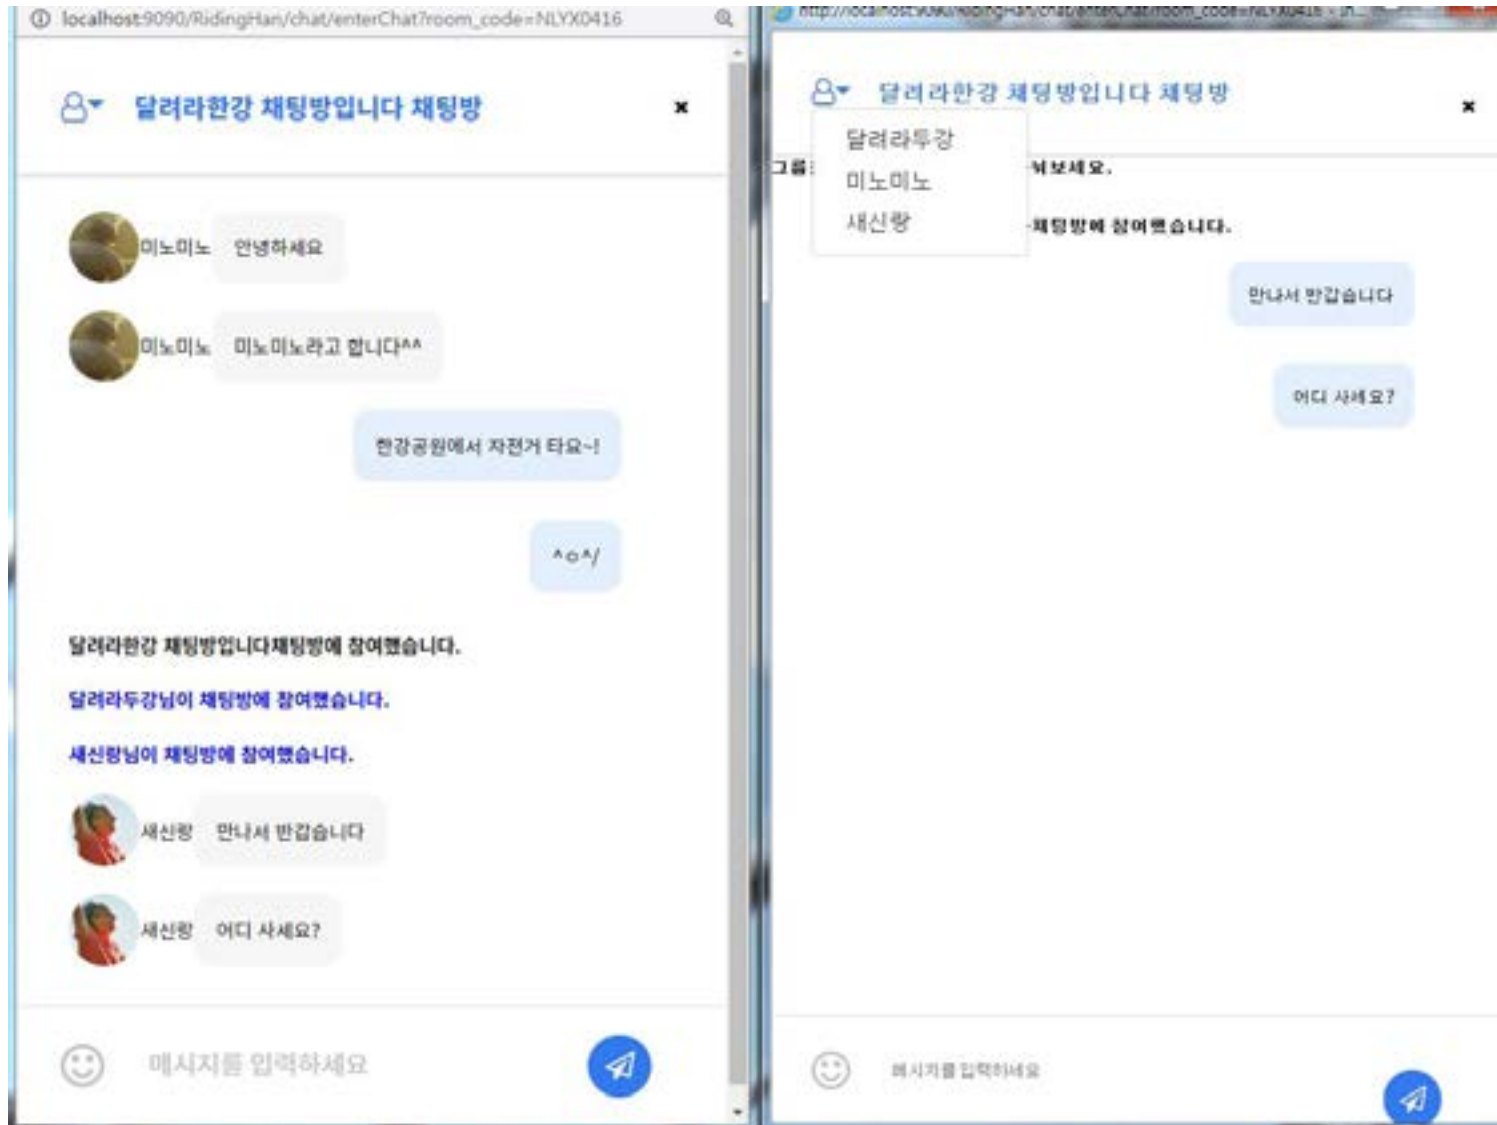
localhost:9090/RidingHan/chat/enterChat?room_code=NLYX0416

달려라한강 채팅방입니다 채팅방

미노미노 안녕하세요

미노미노 미노미노라고 합니다^^

한강공원에서 자전거 타요~!

^o^/

달려라한강 채팅방입니다채팅방에 참여했습니다.

달려라두강님이 채팅방에 참여했습니다.

새신랑님이 채팅방에 참여했습니다.

새신랑 만나서 반갑습니다

새신랑 어디 사세요?

메시지를 입력하세요

http://localhost:9090/RidingHan/chat/enterChat?room_code=NLYX0416 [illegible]

달려라한강 채팅방입니다 채팅방

달려라두강

미노미노

새신랑

그룹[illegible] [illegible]보세요.

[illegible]채팅방에 참여했습니다.

만나서 반갑습니다

어디 사세요?

메시지를 입력하세요